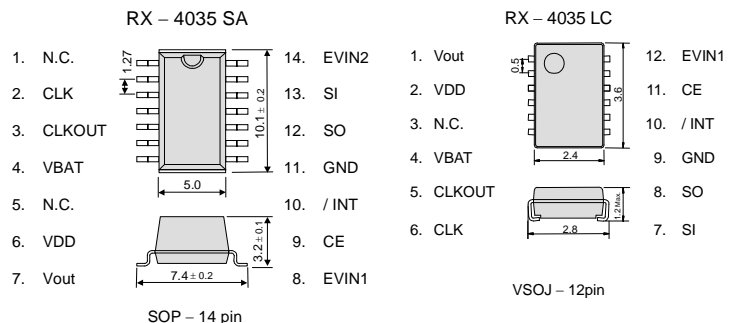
RX – 4035 SA

1. N.C.
2. CLK
3. CLKOUT
4. VBAT
5. N.C.
6. VDD
7. Vout

1.27
10.1 ± 0.2
5.0
3.2 ± 0.1
7.4 ± 0.2

14. EVIN2
13. SI
12. SO
11. GND
10. / INT
9. CE
8. EVIN1

SOP – 14 pin

RX – 4035 LC

1. Vout
2. VDD
3. N.C.
4. VBAT
5. CLKOUT
6. CLK

0.5
3.6
2.4
1.2 Max.
2.8

12. EVIN1
11. CE
10. / INT
9. GND
8. SO
7. SI

VSOJ – 12pin